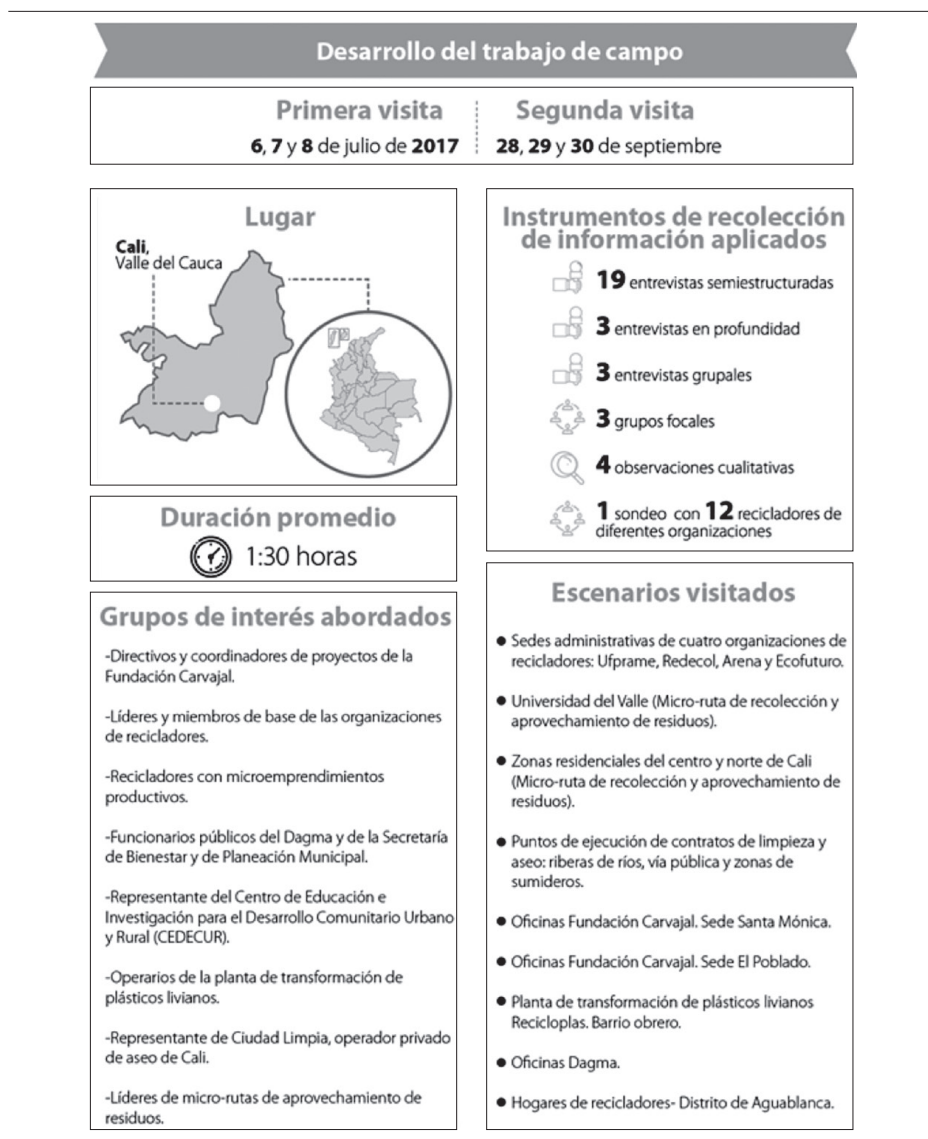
Desarrollo del trabajo de campo

Primera visita
6, 7 y 8 de julio de 2017

Segunda visita
28, 29 y 30 de septiembre

Lugar

Cali,
Valle del Cauca

Duración promedio
1:30 horas

Grupos de interés abordados

-Directivos y coordinadores de proyectos de la Fundación Carvajal.

-Líderes y miembros de base de las organizaciones de recicladores.

-Recicladores con microemprendimientos productivos.

-Funcionarios públicos del Dagma y de la Secretaría de Bienestar y de Planeación Municipal.

-Representante del Centro de Educación e Investigación para el Desarrollo Comunitario Urbano y Rural (CEDECUR).

-Operarios de la planta de transformación de plásticos livianos.

-Representante de Ciudad Limpia, operador privado de aseo de Cali.

-Líderes de micro-rutas de aprovechamiento de residuos.

Instrumentos de recolección de información aplicados

19 entrevistas semiestructuradas

3 entrevistas en profundidad

3 entrevistas grupales

3 grupos focales

4 observaciones cualitativas

1 sondeo con 12 recicladores de diferentes organizaciones

Escenarios visitados

• Sedes administrativas de cuatro organizaciones de recicladores: Ufprame, Redecol, Arena y Ecofuturo.

• Universidad del Valle (Micro-ruta de recolección y aprovechamiento de residuos).

• Zonas residenciales del centro y norte de Cali (Micro-ruta de recolección y aprovechamiento de residuos).

• Puntos de ejecución de contratos de limpieza y aseo: riberas de ríos, vía pública y zonas de sumideros.

• Oficinas Fundación Carvajal. Sede Santa Mónica.

• Oficinas Fundación Carvajal. Sede El Poblado.

• Planta de transformación de plásticos livianos Recicloplas. Barrio obrero.

• Oficinas Dagma.

• Hogares de recicladores- Distrito de Aguablanca.